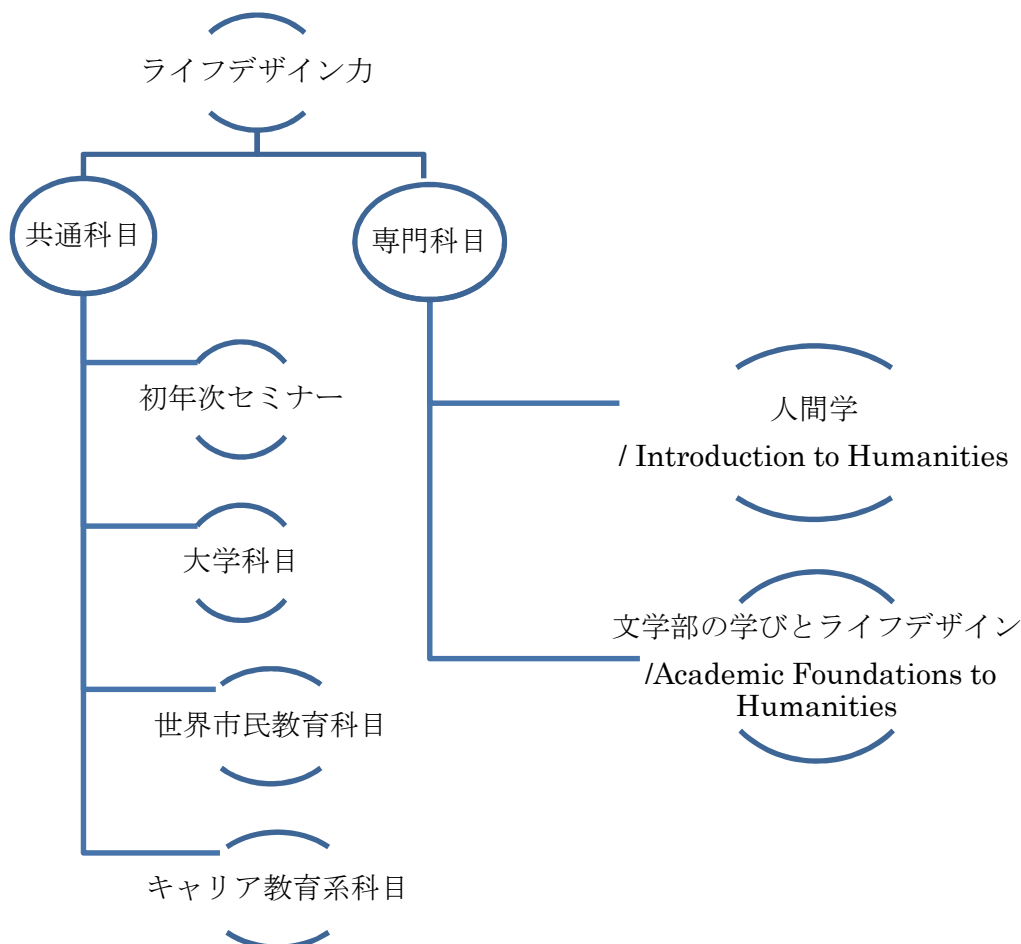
ライフデザイン力

共通科目

専門科目

初年次セミナー

大学科目

世界市民教育科目

キャリア教育系科目

人間学
/ Introduction to Humanities

文学部の学びとライフデザイン
/Academic Foundations to Humanities